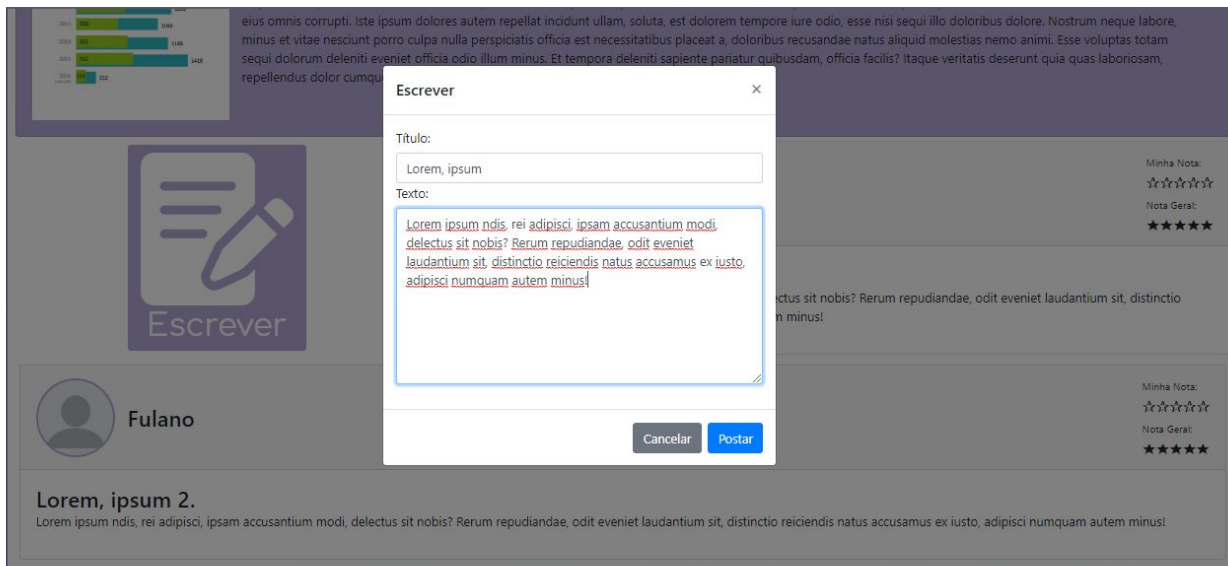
eius omnis corrupti. Iste ipsum dolores autem repellat incidunt ullam, soluta, est dolorem tempore iure odio, esse nisi sequi illo doloribus dolore. Nostrum neque labore, minus et vitae nesciunt porro culpa nulla perspiciatis officia est necessitatibus placeat a, doloribus recusandae natus aliquid molestias nemo animi. Esse voluptas totam sequi dolorum deleniti eveniet officia odio illum minus. Et tempora deleniti sapiente pariatur quibusdam, officia facilis? Itaque veritatis deserunt quia quas laboriosam, repellendus dolor cumque

Escrever

×

Título:

Lorem, ipsum

Texto:

Lorem ipsum ndis, rei adipisci, ipsam accusantium modi, delectus sit nobis? Rerum repudiandae, odit eveniet laudantium sit, distinctio reiciendis natus accusamus ex iusto, adipisci numquam autem minus!

Cancelar

Postar

Escrever

Minha Nota:

☆☆☆☆☆

Nota Geral:

★★★★★

ctus sit nobis? Rerum repudiandae, odit eveniet laudantium sit, distinctio

m minus!

Fulano

Minha Nota:

☆☆☆☆☆

Nota Geral:

★★★★★

Lorem, ipsum 2.

Lorem ipsum ndis, rei adipisci, ipsam accusantium modi, delectus sit nobis? Rerum repudiandae, odit eveniet laudantium sit, distinctio reiciendis natus accusamus ex iusto, adipisci numquam autem minus!